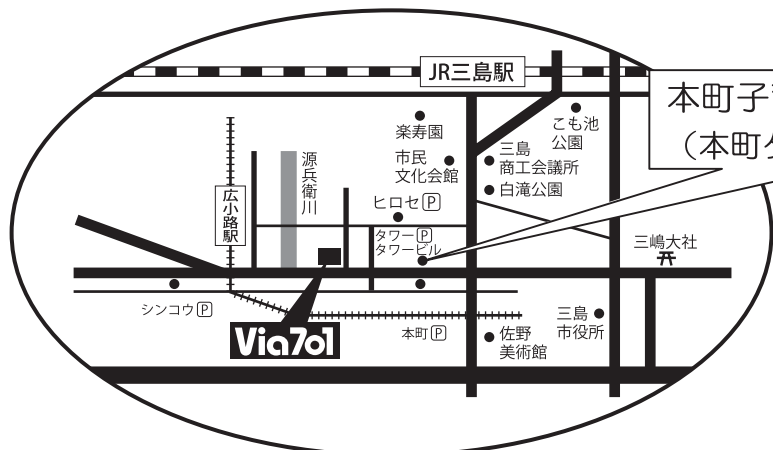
JR三島駅

本町子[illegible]
(本町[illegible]

楽寿園

こも池
公園

三島
商工会議所

市民
文化会館

白滝公園

源
兵
衛
川

ヒロセ P

広
小
路
駅

タワー P
タワービル

三嶋大社

シンコウ P

Via701

本町 P

佐野
美術館

三島
市役所